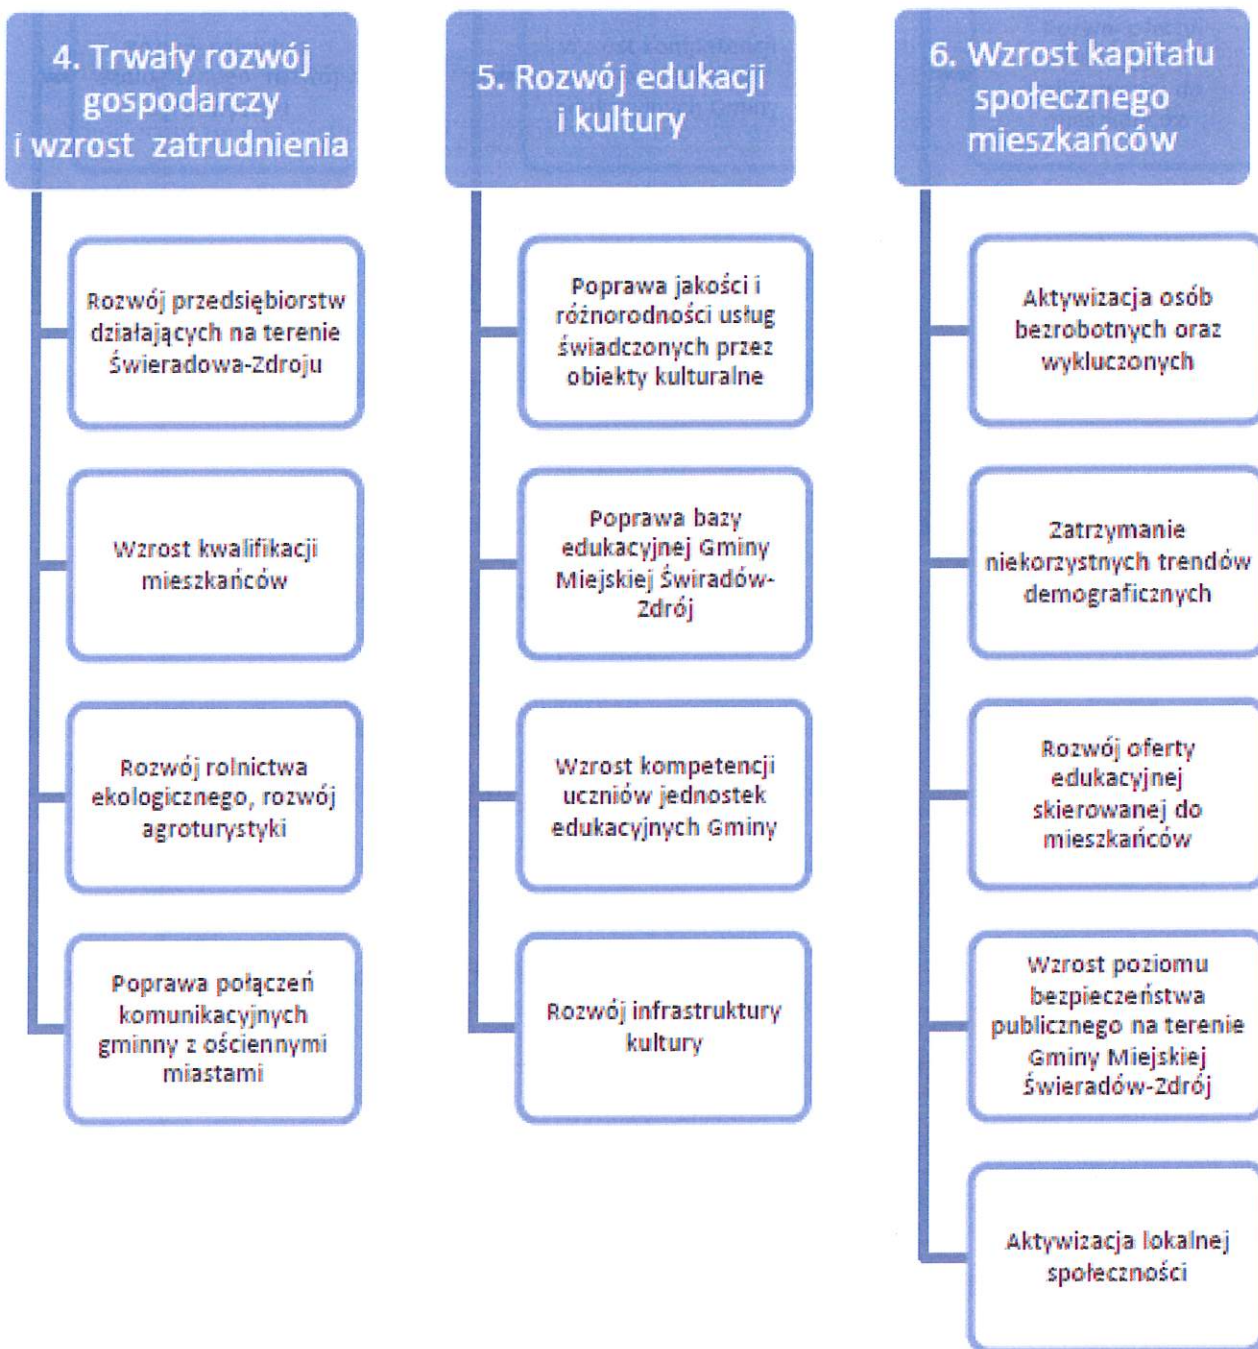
4. Trwały rozwój gospodarczy i wzrost zatrudnienia

Rozwój przedsiębiorstw działających na terenie Świeradowa-Zdroju

Wzrost kwalifikacji mieszkańców

Rozwój rolnictwa ekologicznego, rozwój agroturystyki

Poprawa połączeń komunikacyjnych gminny z ościennymi miastami

5. Rozwój edukacji i kultury

Poprawa jakości i różnorodności usług świadczonych przez obiekty kulturalne

Poprawa bazy edukacyjnej Gminy Miejskiej Świradów-Zdrój

Wzrost kompetencji uczniów jednostek edukacyjnych Gminy

Rozwój infrastruktury kultury

6. Wzrost kapitału społecznego mieszkańców

Aktywizacja osób bezrobotnych oraz wykluczonych

Zatrzymanie niekorzystnych trendów demograficznych

Rozwój oferty edukacyjnej skierowanej do mieszkańców

Wzrost poziomu bezpieczeństwa publicznego na terenie Gminy Miejskiej Świeradów-Zdrój

Aktywizacja lokalnej społeczności